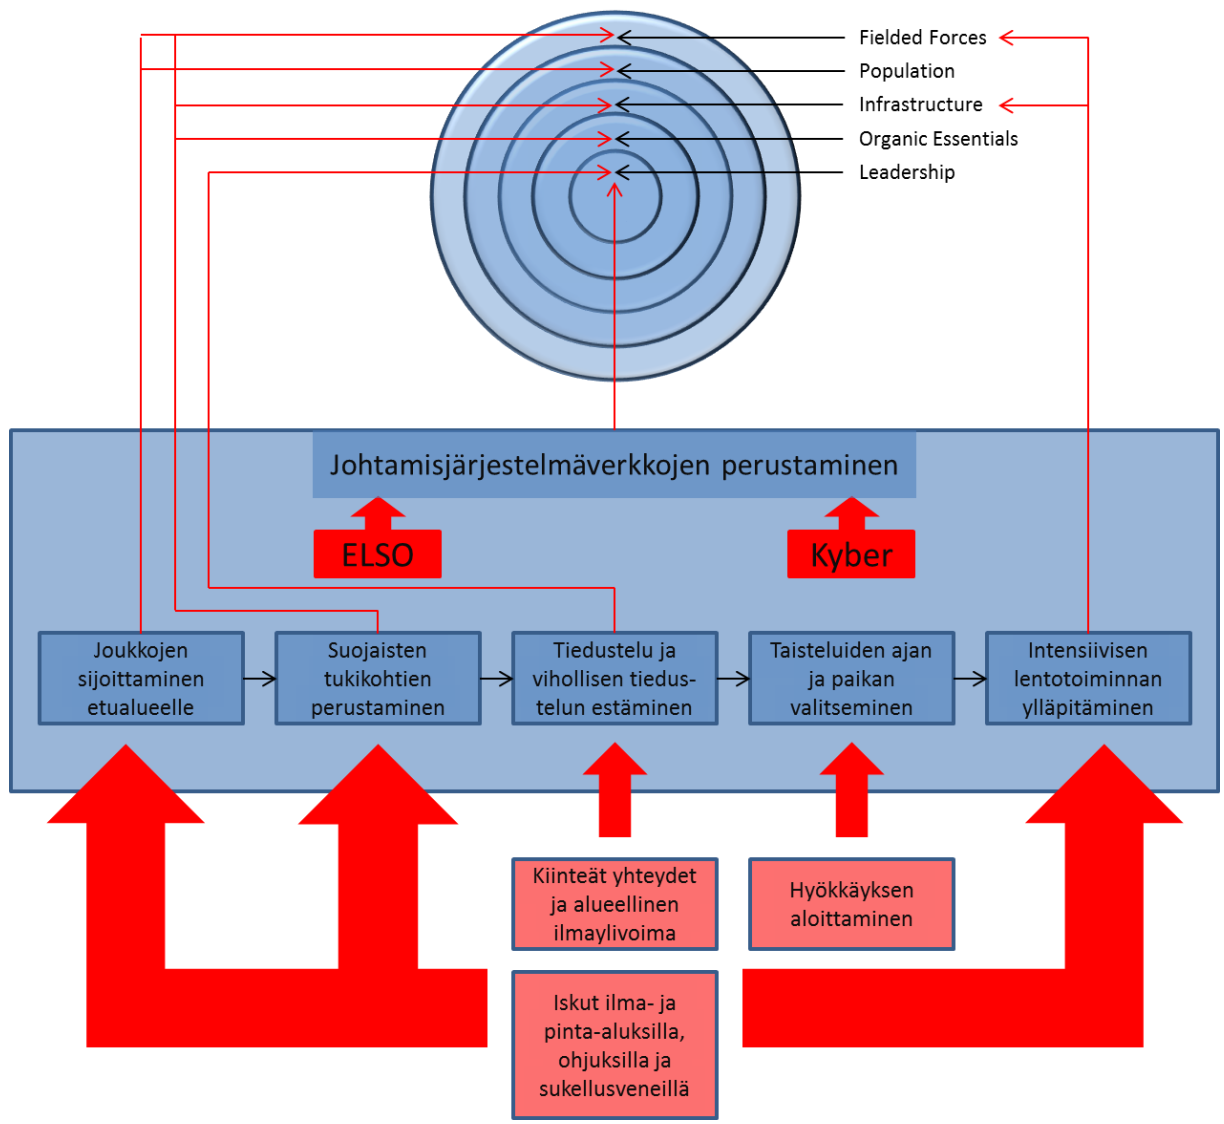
Fielded Forces
Population
Infrastructure
Organic Essentials
Leadership

Johtamisjärjestelmäverkkojen perustaminen

ELSO

Kyber

Joukkojen sijoittaminen etualueelle

Suojaisten tukikohtien perustaminen

Tiedustelu ja vihollisen tiedustelun estäminen

Taisteluiden ajan ja paikan valitseminen

Intensiivisen lentotoiminnan ylläpitäminen

Kiinteät yhteydet ja alueellinen ilmaylivoima

Hyökkäyksen aloittaminen

Iskut ilma- ja pinta-aluksilla, ohjuksilla ja sukellusveneillä